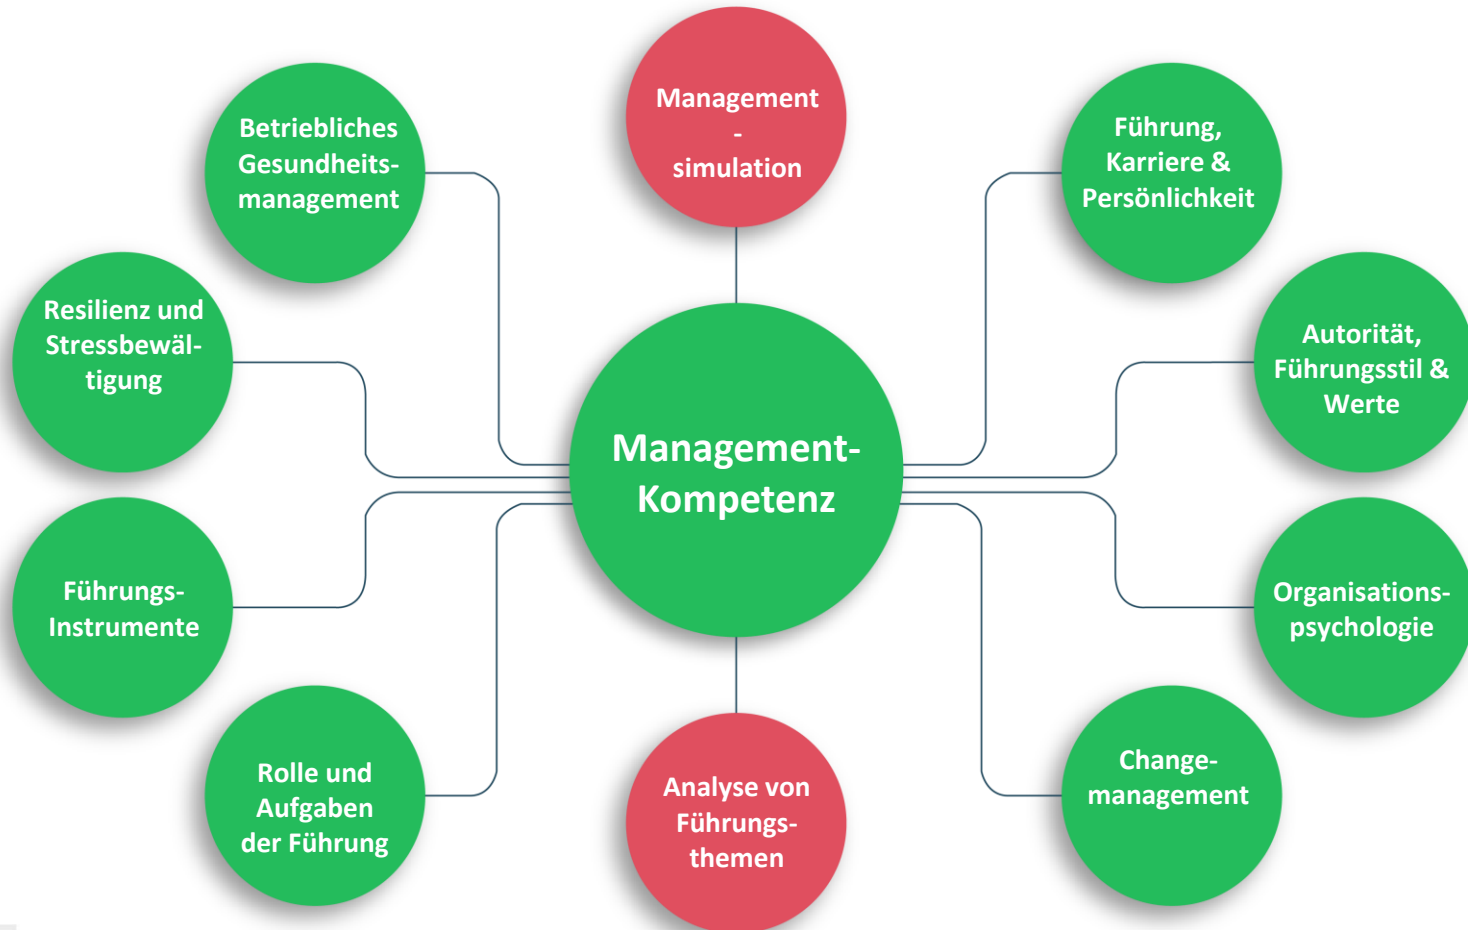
Management - simulation

Betriebliches Gesundheitsmanagement

Führung, Karriere & Persönlichkeit

Resilienz und Stressbewältigung

Management-Kompetenz

Autorität, Führungsstil & Werte

Führungs-Instrumente

Organisationspsychologie

Rolle und Aufgaben der Führung

Analyse von Führungsthemen

Changemanagement